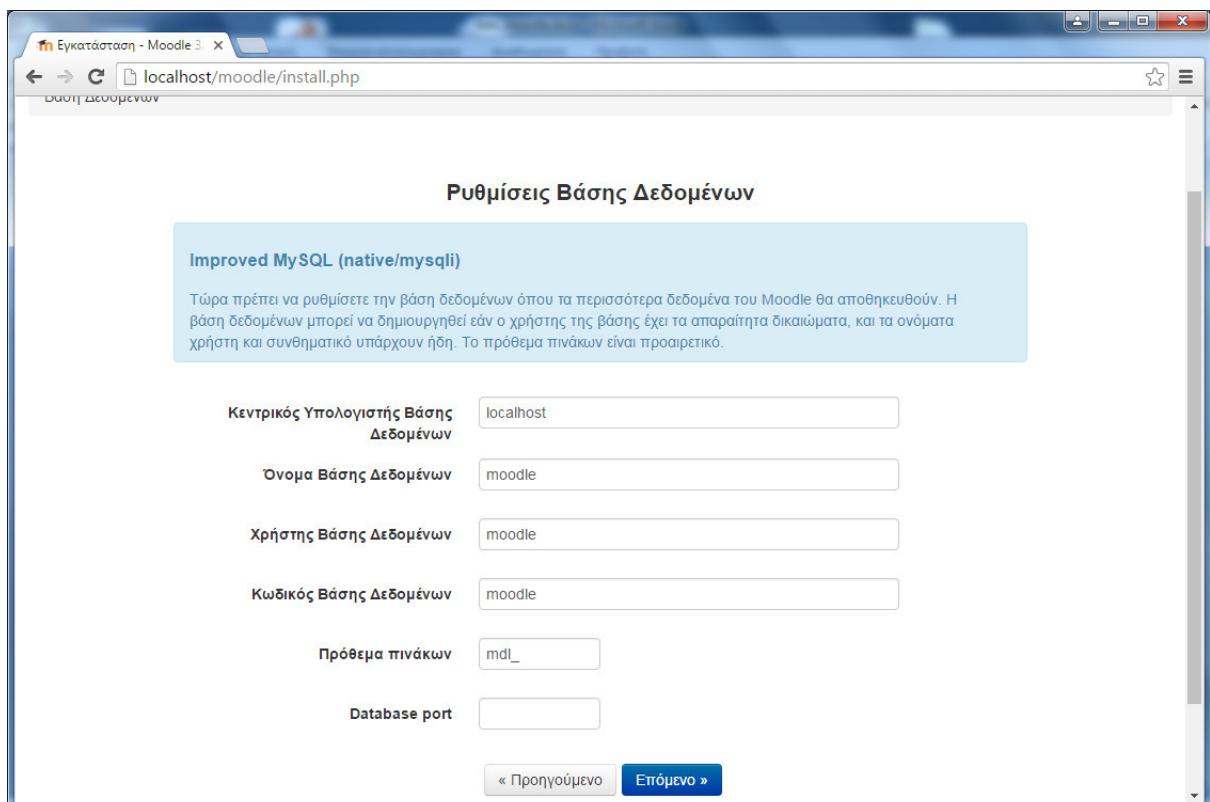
Εγκατάσταση - Moodle 3

localhost/moodle/install.php

Βάση Δεδομένων

Ρυθμίσεις Βάσης Δεδομένων

Improved MySQL (native/mysqli)

Τώρα πρέπει να ρυθμίσετε την βάση δεδομένων όπου τα περισσότερα δεδομένα του Moodle θα αποθηκευθούν. Η βάση δεδομένων μπορεί να δημιουργηθεί εάν ο χρήστης της βάσης έχει τα απαραίτητα δικαιώματα, και τα ονόματα χρήστη και συνθηματικό υπάρχουν ήδη. Το πρόθεμα πινάκων είναι προαιρετικό.

Κεντρικός Υπολογιστής Βάσης Δεδομένων | localhost

Όνομα Βάσης Δεδομένων | moodle

Χρήστης Βάσης Δεδομένων | moodle

Κωδικός Βάσης Δεδομένων | moodle

Πρόθεμα πινάκων | mdl_

Database port

« Προηγούμενο | Επόμενο »